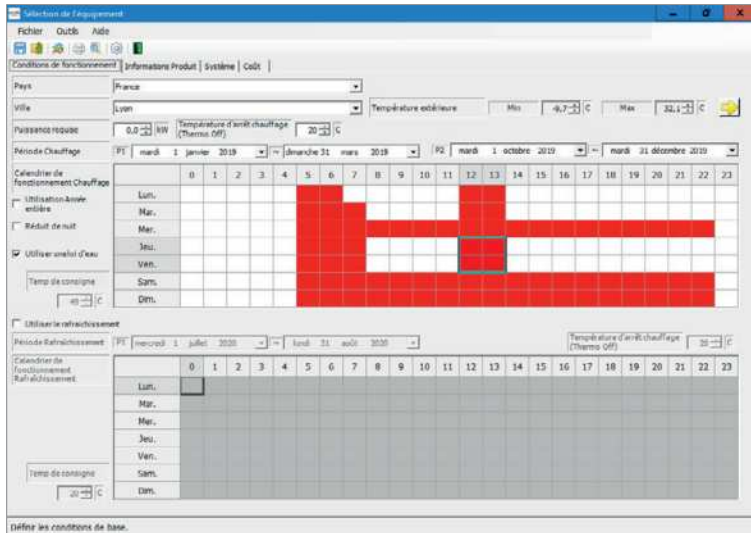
Sélection de l'équipement

Fichier Outils Aide

Conditions de fonctionnement | Informations Produit | Système | Coût

Pays: France

Ville: Lyon

Température extérieure Min -9,7 C Max 32,1 C

Puissance requise 0,0 kW

Température d'arrêt chauffage (Thermo Off) 20 C

Période Chauffage P1 mardi 1 janvier 2019 ~ dimanche 31 mars 2019 P2 mardi 1 octobre 2019 ~ mardi 31 décembre 2019

Calendrier de fonctionnement Chauffage

Utilisation Année entière

Réduit de nuit

Utiliser unelst d'eau

Temp de consigne 45 C

| | 0 | 1 | 2 | 3 | 4 | 5 | 6 | 7 | 8 | 9 | 10 | 11 | 12 | 13 | 14 | 15 | 16 | 17 | 18 | 19 | 20 | 21 | 22 | 23 |
|---|---|---|---|---|---|---|---|---|---|---|---|---|---|---|---|---|---|---|---|---|---|---|---|---|
| Lun. | | | | | | | | | | | | | | | | | | | | | | | | |
| Mar. | | | | | | | | | | | | | | | | | | | | | | | | |
| Mer. | | | | | | | | | | | | | | | | | | | | | | | | |
| Jeu. | | | | | | | | | | | | | | | | | | | | | | | | |
| Ven. | | | | | | | | | | | | | | | | | | | | | | | | |
| Sam. | | | | | | | | | | | | | | | | | | | | | | | | |
| Dim. | | | | | | | | | | | | | | | | | | | | | | | | |

Utiliser le rafraîchissement

Période Rafraîchissement P1 mercredi 1 juillet 2020 ~ lundi 31 août 2020

Température d'arrêt chauffage (Thermo Off) 26 C

Calendrier de fonctionnement Rafraîchissement

Temp de consigne 20 C

| | 0 | 1 | 2 | 3 | 4 | 5 | 6 | 7 | 8 | 9 | 10 | 11 | 12 | 13 | 14 | 15 | 16 | 17 | 18 | 19 | 20 | 21 | 22 | 23 |
|---|---|---|---|---|---|---|---|---|---|---|---|---|---|---|---|---|---|---|---|---|---|---|---|---|
| Lun. | | | | | | | | | | | | | | | | | | | | | | | | |
| Mar. | | | | | | | | | | | | | | | | | | | | | | | | |
| Mer. | | | | | | | | | | | | | | | | | | | | | | | | |
| Jeu. | | | | | | | | | | | | | | | | | | | | | | | | |
| Ven. | | | | | | | | | | | | | | | | | | | | | | | | |
| Sam. | | | | | | | | | | | | | | | | | | | | | | | | |
| Dim. | | | | | | | | | | | | | | | | | | | | | | | | |

Définir les conditions de base.